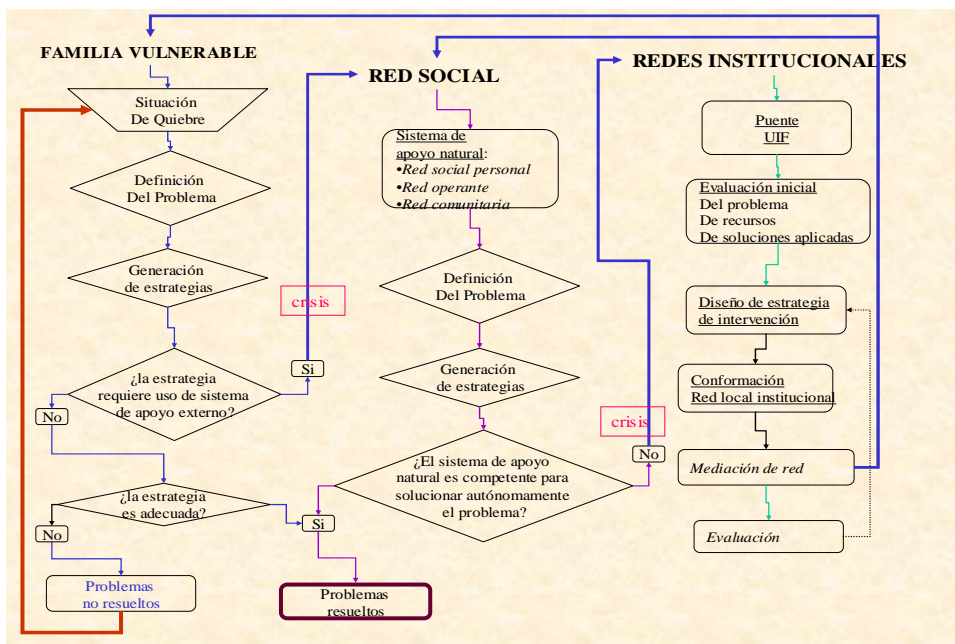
FAMILIA VULNERABLE

Situación
De Quiebre

Definición
Del Problema

Generación
de estrategias

¿la estrategia
requiere uso de sistema
de apoyo externo?

No

Si

crisis

¿la estrategia
es adecuada?

No

Si

Problemas
no resueltos

RED SOCIAL

Sistema de
apoyo natural:
•Red social personal
•Red operante
•Red comunitaria

Definición
Del Problema

Generación
de estrategias

¿El sistema de apoyo
natural es competente para
solucionar autónomamente
el problema?

crisis

No

Problemas
resueltos

REDES INSTITUCIONALES

Puente
UIF

Evaluación inicial
Del problema
De recursos
De soluciones aplicadas

Diseño de estrategia
de intervención

Conformación
Red local institucional

Mediación de red

Evaluación